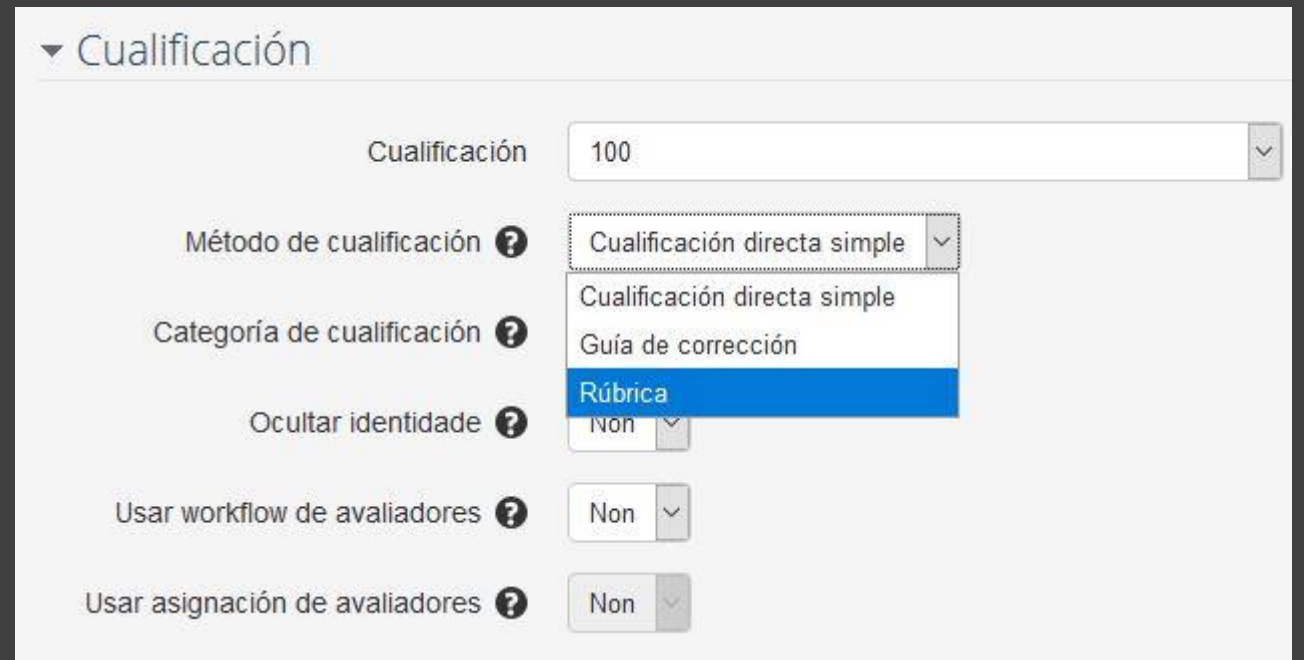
Cualificación

Cualificación 100

Método de cualificación Cualificación directa simple

Cualificación directa simple
Guía de corrección
Rúbrica

Categoría de cualificación

Ocultar identidade Non

Usar workflow de avaliadores Non

Usar asignación de avaliadores Non